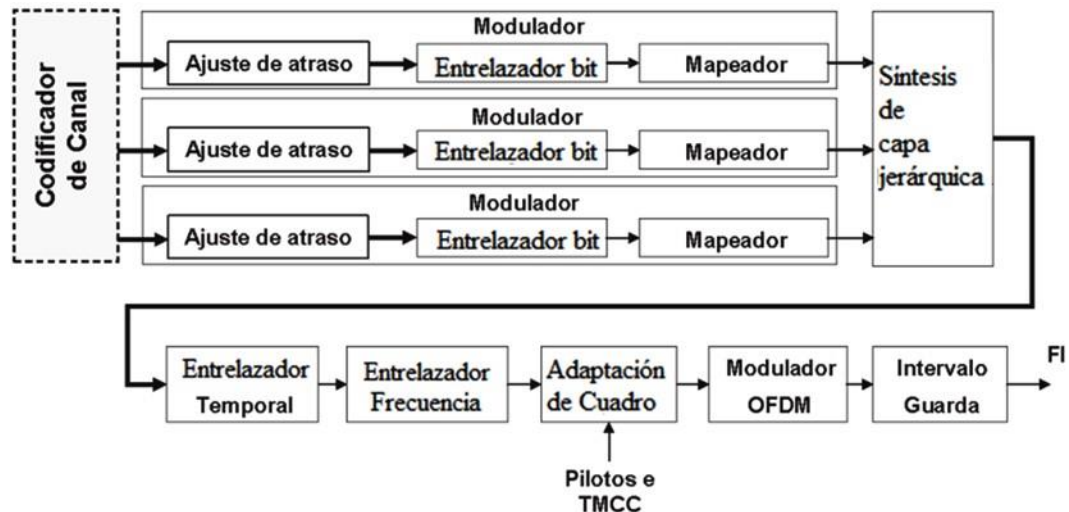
Codificador de Canal

Modulador
Ajuste de atraso
Entrelazador bit
Mapeador

Modulador
Ajuste de atraso
Entrelazador bit
Mapeador

Modulador
Ajuste de atraso
Entrelazador bit
Mapeador

Síntesis de capa jerárquica

Entrelazador Temporal
Entrelazador Frecuencia
Adaptación de Cuadro
Modulador OFDM
Intervalo Guarda
FI

Pilotos e TMCC